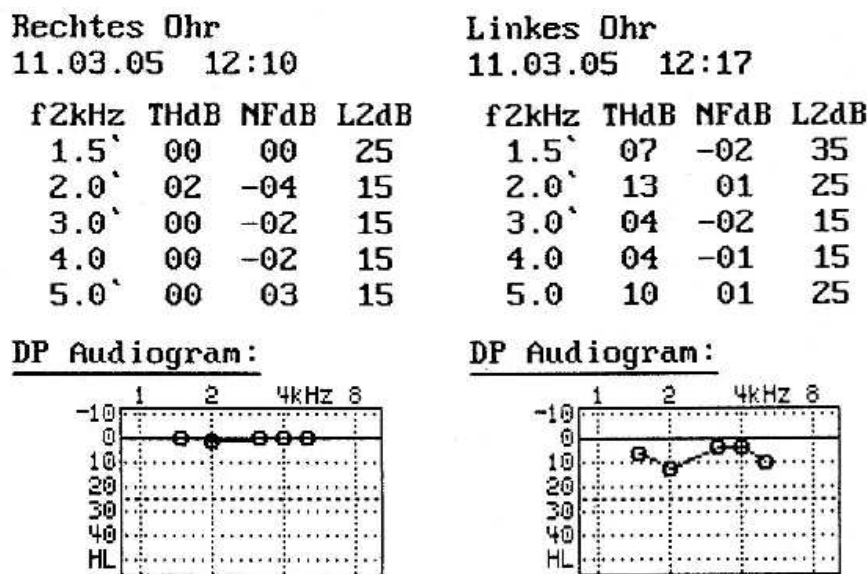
Rechtes Ohr
11.03.05 12:10

| f2kHz | THdB | NFdB | L2dB |
|---|---|---|---|
| 1.5` | 00 | 00 | 25 |
| 2.0` | 02 | -04 | 15 |
| 3.0` | 00 | -02 | 15 |
| 4.0 | 00 | -02 | 15 |
| 5.0` | 00 | 03 | 15 |

DP Audiogram:

1 2 4kHz 8
-10
0
10
20
30
40
HL

Linkes Ohr
11.03.05 12:17

| f2kHz | THdB | NFdB | L2dB |
|---|---|---|---|
| 1.5` | 07 | -02 | 35 |
| 2.0` | 13 | 01 | 25 |
| 3.0` | 04 | -02 | 15 |
| 4.0 | 04 | -01 | 15 |
| 5.0 | 10 | 01 | 25 |

DP Audiogram:

1 2 4kHz 8
-10
0
10
20
30
40
HL